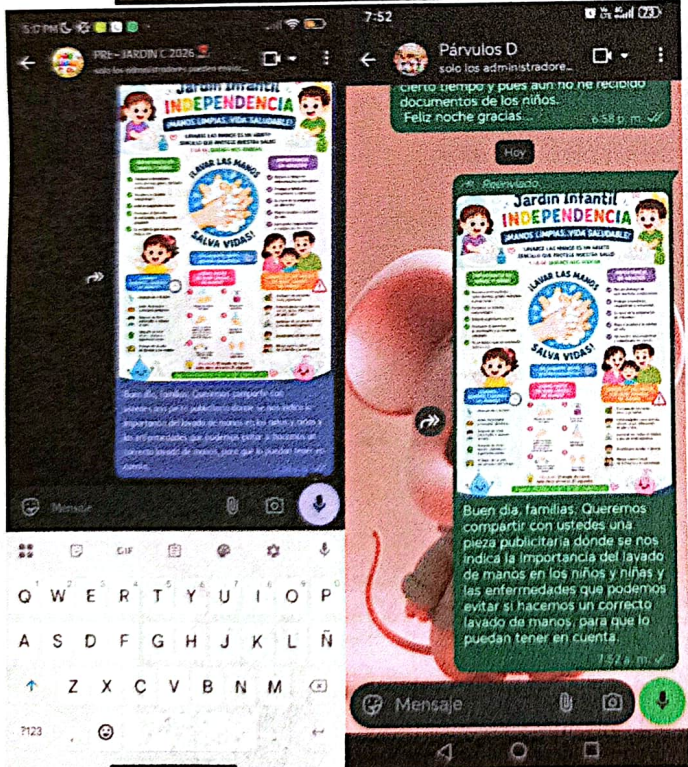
5:07 PM

PRE - JARDIN C 2026

solo los administradores pueden enviar...

Jardín Infantil
INDEPENDENCIA
¡MANOS LIMPIAS, VIDA SALUDABLE!

¡LAVAR LAS MANOS SALVA VIDAS!

Buen día, familias. Queremos compartir con ustedes una pieza publicitaria donde se nos indica la importancia del lavado de manos en los niños y niñas y las enfermedades que podemos evitar si hacemos un correcto lavado de manos, para que lo puedan tener en cuenta.

Mensaje

GIF

Q W E R T Y U I O P
A S D F G H J K L Ñ
Z X C V B N M
?123

7:52

Párvulos D

solo los administradore...

cierto tiempo y pues aún no he recibido documentos de los niños.
Feliz noche gracias...
6:58 p. m.

Hoy

Reenviado

Jardín Infantil
INDEPENDENCIA
¡MANOS LIMPIAS, VIDA SALUDABLE!

¡LAVAR LAS MANOS SALVA VIDAS!

Buen día, familias. Queremos compartir con ustedes una pieza publicitaria donde se nos indica la importancia del lavado de manos en los niños y niñas y las enfermedades que podemos evitar si hacemos un correcto lavado de manos, para que lo puedan tener en cuenta.
7:52 a. m.

Mensaje